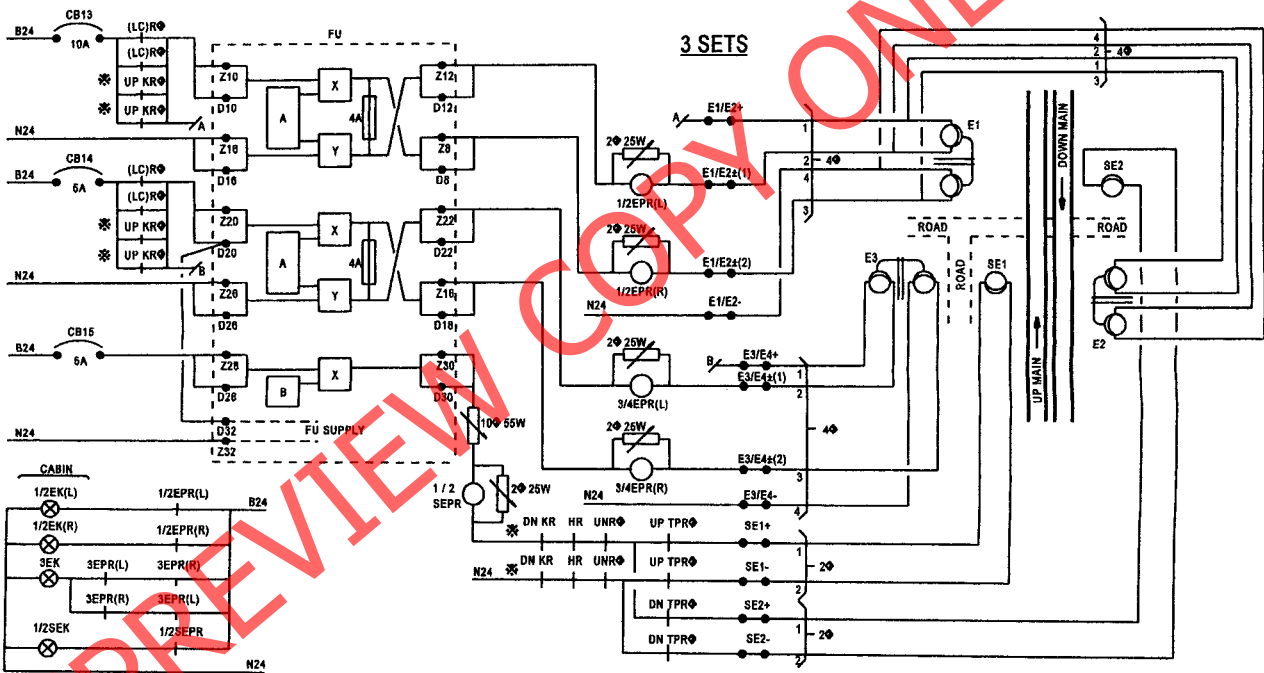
3 SETS

PREVIEW COPY ONLY

B24 CB13 10A (LC)RΦ (LC)RΦ ✽ UP KRΦ ✽ UP KRΦ
FU
Z10 D10 A X Y 4A Z12 D12
N24 A Z16 D16 Z8 D8
B24 CB14 6A (LC)RΦ (LC)RΦ ✽ UP KRΦ ✽ UP KRΦ
Z20 D20 B A X Y 4A Z22 D22
N24 Z26 D26 Z16 D16
B24 CB15 6A Z28 D28 B X Z30 D30
N24 D32 Z32 FU SUPPLY
10Φ 55W
1 / 2 SEPR 2Φ 25W

2Φ 25W 1/2EPR(L) A E1/E2+ E1/E2±(1)
2Φ 25W 1/2EPR(R) E1/E2±(2)
N24 E1/E2-
1 2 4Φ 4 3
2Φ 25W 3/4EPR(L) B E3/E4+ E3/E4±(1)
2Φ 25W 3/4EPR(R) E3/E4±(2)
N24 E3/E4-
1 2 4Φ 3 4

4 2 4Φ 1 3
E1 E2 E3 SE1 SE2
ROAD ROAD ROAD
DOWN MAIN UP MAIN

CABIN
1/2EK(L) 1/2EPR(L) B24
1/2EK(R) 1/2EPR(R)
3EK 3EPR(L) 3EPR(R)
3EPR(R) 3EPR(L)
1/2SEK 1/2SEPR
N24

✽ DN KR HR UNRΦ UP TPRΦ SE1+
N24 ✽ DN KR HR UNRΦ UP TPRΦ SE1-
DN TPRΦ SE2+
DN TPRΦ SE2-
1 2Φ 2 1 2Φ 2